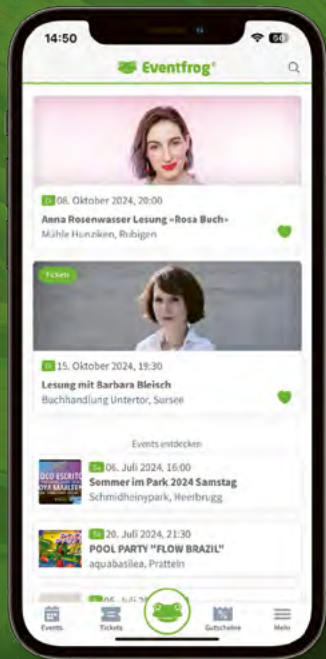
14:50

Eventfrog

Di 08. Oktober 2024, 20:00
Anna Rosenwasser Lesung «Rosa Buch»
Mühle Hunziken, Rubigen

Tickets

Di 15. Oktober 2024, 19:30
Lesung mit Barbara Bleisch
Buchhandlung Untertor, Sursee

Events entdecken

Sa 06. Juli 2024, 16:00
Sommer im Park 2024 Samstag
Schmidheinypark, Heerbrugg

Sa 20. Juli 2024, 21:30
POOL PARTY "FLOW BRAZIL"
aquabasilea, Pratteln

Events Tickets Gutscheine Menu